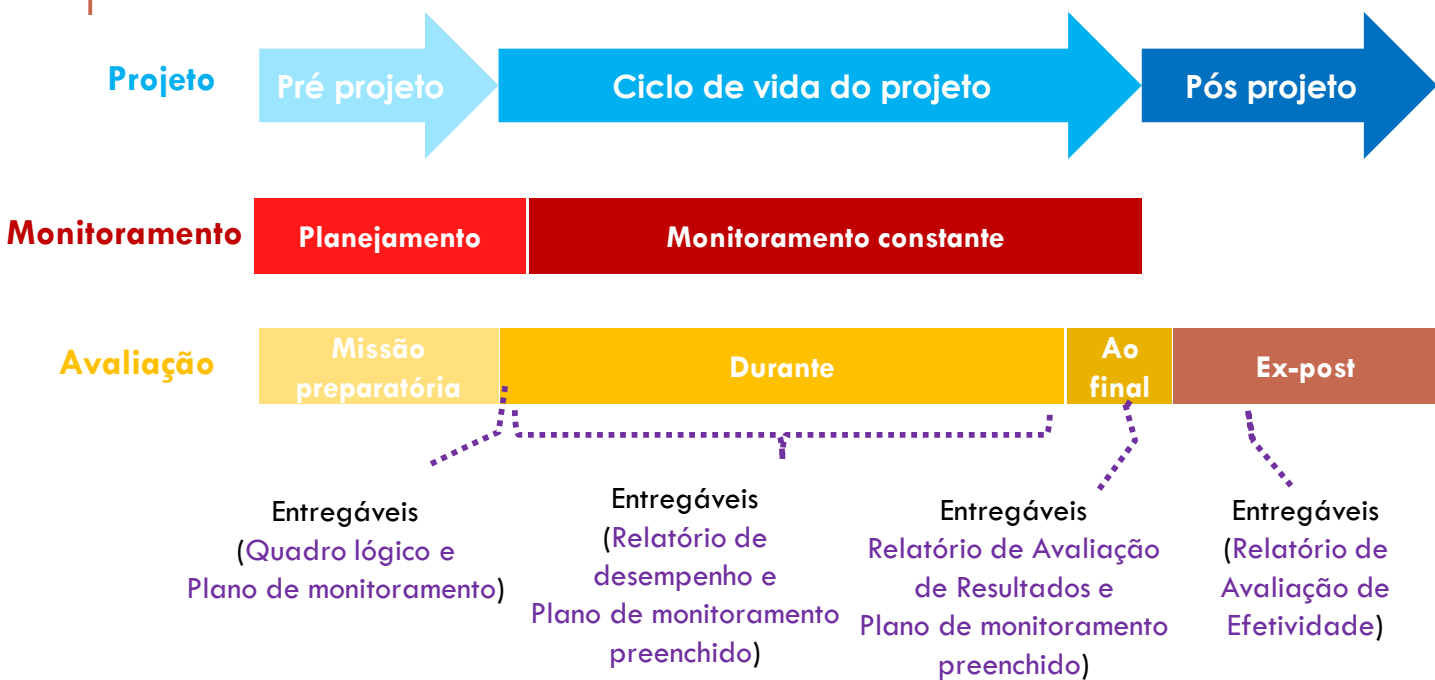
Projeto
Pré projeto
Ciclo de vida do projeto
Pós projeto

Monitoramento
Planejamento
Monitoramento constante

Avaliação
Missão preparatória
Durante
Ao final
Ex-post

Entregáveis
(Quadro lógico e Plano de monitoramento)

Entregáveis
(Relatório de desempenho e Plano de monitoramento preenchido)

Entregáveis
Relatório de Avaliação de Resultados e Plano de monitoramento preenchido)

Entregáveis
(Relatório de Avaliação de Efetividade)